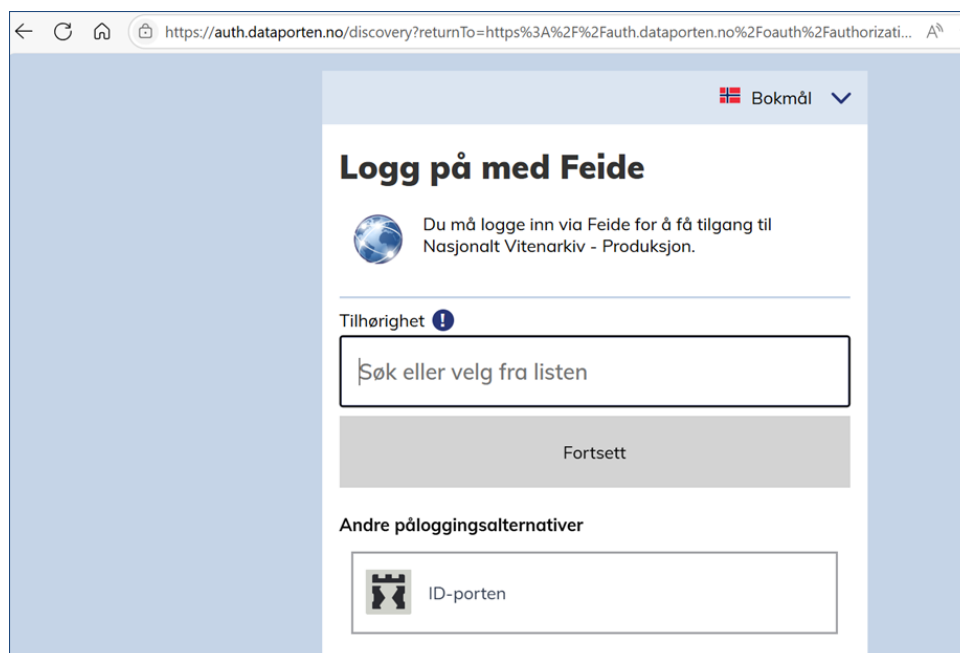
https://auth.dataporten.no/discovery?returnTo=https%3A%2F%2Fauth.dataporten.no%2Foauth%2Fauthorizati...

Bokmål

Logg på med Feide

Du må logge inn via Feide for å få tilgang til Nasjonalt Vitenarkiv - Produksjon.

Tilhørighet

Søk eller velg fra listen

Fortsett

Andre påloggingsalternativer

ID-porten